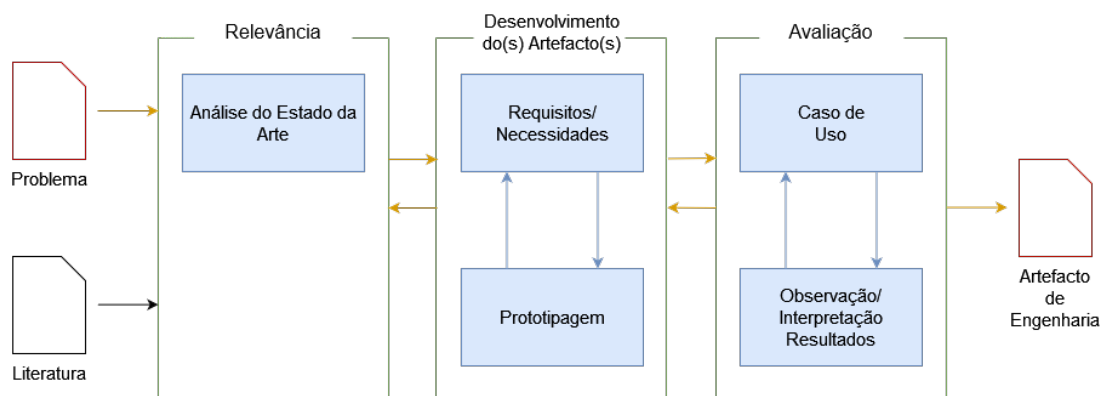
Problema

Literatura

Relevância

Análise do Estado da Arte

Desenvolvimento do(s) Artefacto(s)

Requisitos/ Necessidades

Prototipagem

Avaliação

Caso de Uso

Observação/ Interpretação Resultados

Artefacto de Engenharia